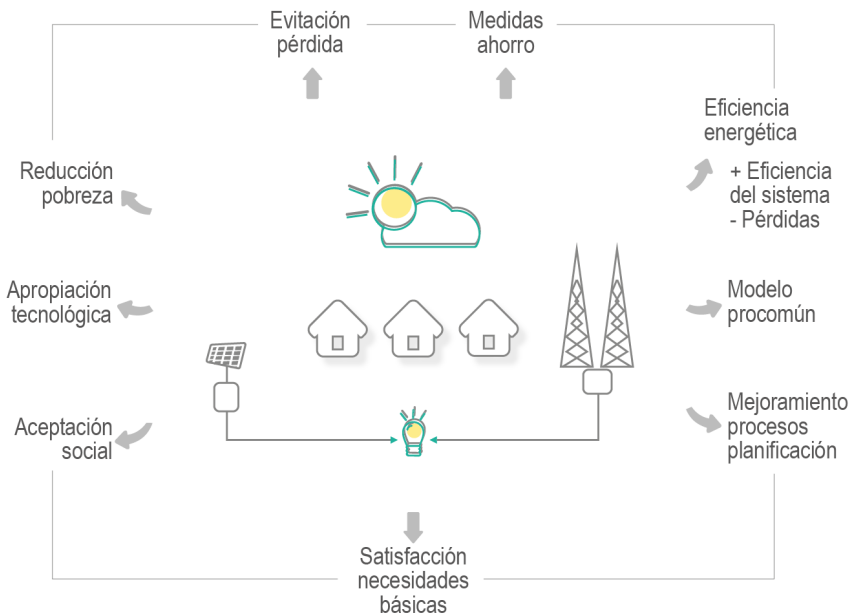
Evitación pérdida

Medidas ahorro

Eficiencia energética

+ Eficiencia del sistema
- Pérdidas

Reducción pobreza

Apropiación tecnológica

Modelo procomún

Aceptación social

Mejoramiento procesos planificación

Satisfacción necesidades básicas